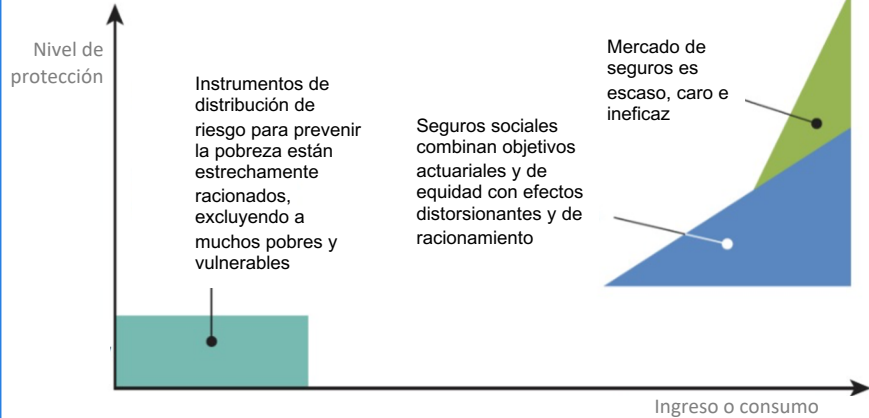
Nivel de protección

Instrumentos de distribución de riesgo para prevenir la pobreza están estrechamente racionados, excluyendo a muchos pobres y vulnerables

Seguros sociales combinan objetivos actuariales y de equidad con efectos distorsionantes y de racionamiento

Mercado de seguros es escaso, caro e ineficaz

Ingreso o consumo